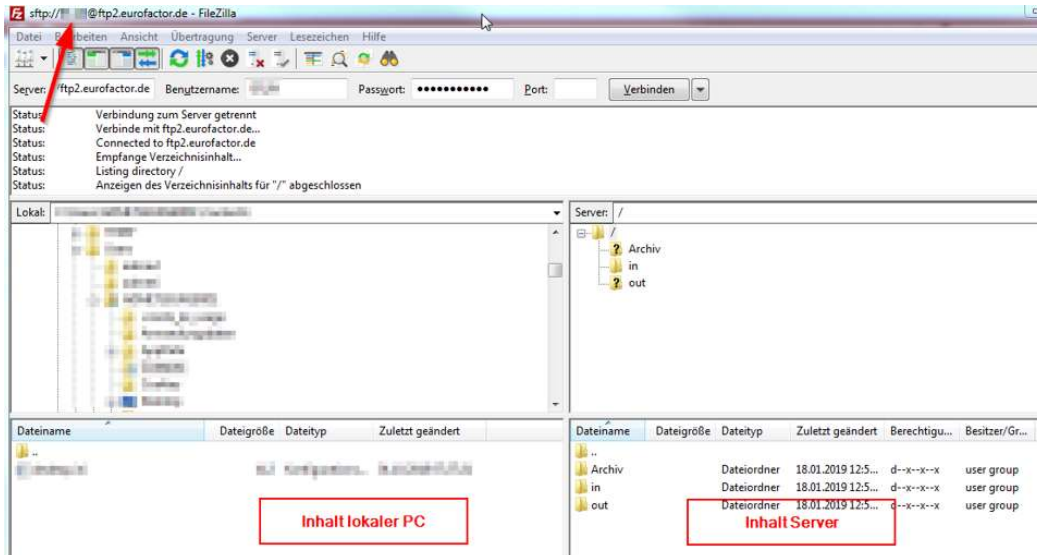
sftp://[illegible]@ftp2.eurofactor.de - FileZilla

Datei Bearbeiten Ansicht Übertragung Server Lesezeichen Hilfe

Server: ftp2.eurofactor.de Benutzername: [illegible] Passwort: ••••••••••• Port: Verbinden

Status: Verbindung zum Server getrennt
Status: Verbinde mit ftp2.eurofactor.de...
Status: Connected to ftp2.eurofactor.de
Status: Empfange Verzeichnisinhalt...
Status: Listing directory /
Status: Anzeigen des Verzeichnisinhalts für "/" abgeschlossen

Lokal: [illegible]

Server: /

/
Archiv
in
out

| Dateiname | Dateigröße | Dateityp | Zuletzt geändert |
|---|---|---|---|
| .. | | | |
| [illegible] | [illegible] | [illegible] | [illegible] |

Inhalt lokaler PC

| Dateiname | Dateigröße | Dateityp | Zuletzt geändert | Berechtigu... | Besitzer/Gr... |
|---|---|---|---|---|---|
| .. | | | | | |
| Archiv | | Dateiordner | 18.01.2019 12:5... | d--x--x--x | user group |
| in | | Dateiordner | 18.01.2019 12:5... | d--x--x--x | user group |
| out | | Dateiordner | 18.01.2019 12:5... | d--x--x--x | user group |

Inhalt Server